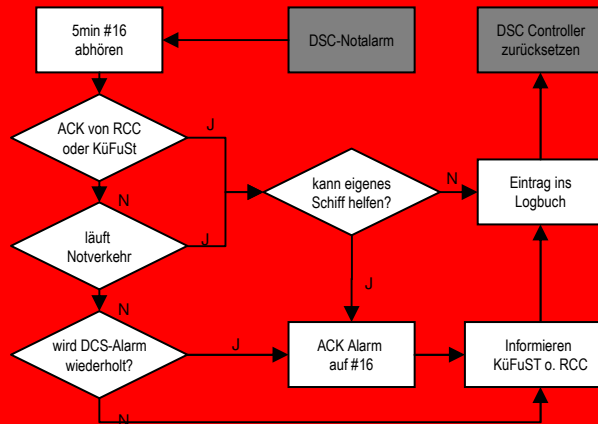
5min #16
abhören

DSC-Notalarm

DSC Controller
zurücksetzen

ACK von RCC
oder KüFuSt

J

N

kann eigenes
Schiff helfen?

N

Eintrag ins
Logbuch

läuft
Notverkehr

J

N

J

wird DCS-Alarm
wiederholt?

J

ACK Alarm
auf #16

Informieren
KüFuST o. RCC

N